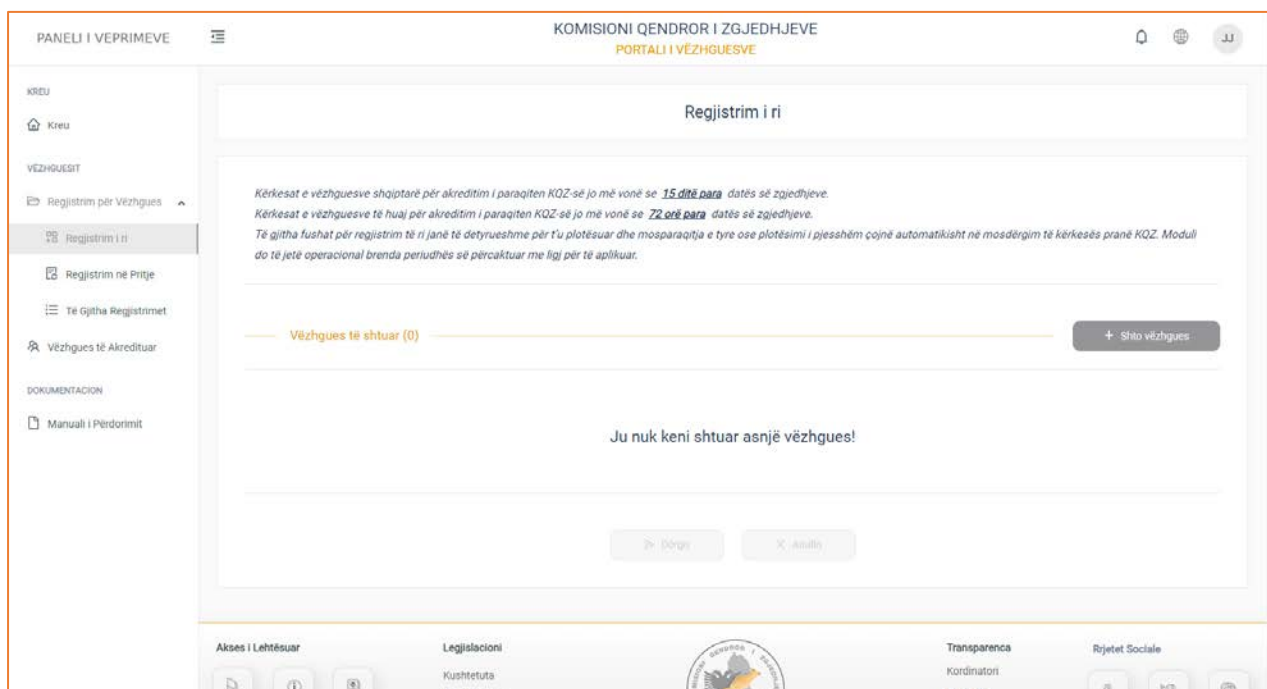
PANELI I VEPRIMEVE

KOMISIONI QENDROR I ZGJEDHJEVE
PORTALI I VËZHGUESVE

JJ

KREU

Kreu

VËZHGUESIT

Regjistrim për Vëzhgues

Regjistrim i ri

Regjistrim në Pritje

Të Gjitha Regjistrimet

Vëzhgues të Akredituar

DOKUMENTACION

Manuali i Përdorimit

Regjistrim i ri

Kërkesat e vëzhguesve shqiptarë për akreditim i paraqiten KQZ-së jo më vonë se 15 ditë para datës së zgjedhjeve.
Kërkesat e vëzhguesve të huaj për akreditim i paraqiten KQZ-së jo më vonë se 72 orë para datës së zgjedhjeve.
Të gjitha fushat për regjistrim të ri janë të detyrueshme për t'u plotësuar dhe mosparaqitja e tyre ose plotësimi i pjesshëm çojnë automatikisht në mosdërgim të kërkesës pranë KQZ. Moduli do të jetë operacional brenda periudhës së përcaktuar me ligj për të aplikuar.

Vëzhgues të shtuar (0)

+ Shto vëzhgues

Ju nuk keni shtuar asnjë vëzhgues!

Dërgo

Anullo

Akses i Lehtësuar

Legjislacioni

Kushtetuta

Transparenca

Kordinatori

Rrjetet Sociale